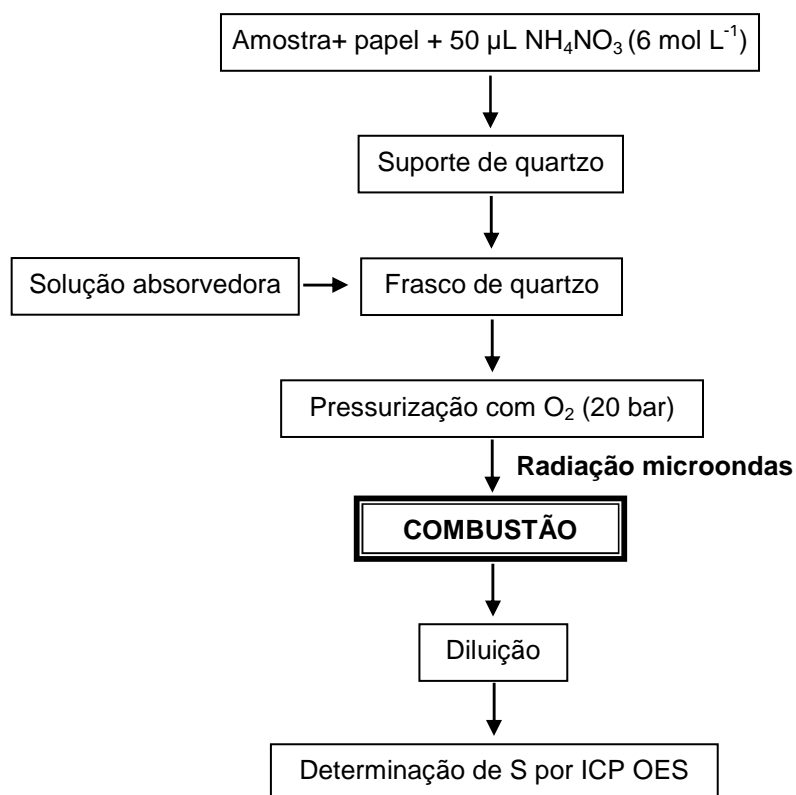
Amostra+ papel + 50 µL $NH_4NO_3$ (6 mol $L^{-1}$)

Suporte de quartzo

Solução absorvedora

Frasco de quartzo

Pressurização com $O_2$ (20 bar)

Radiação microondas

COMBUSTÃO

Diluição

Determinação de S por ICP OES